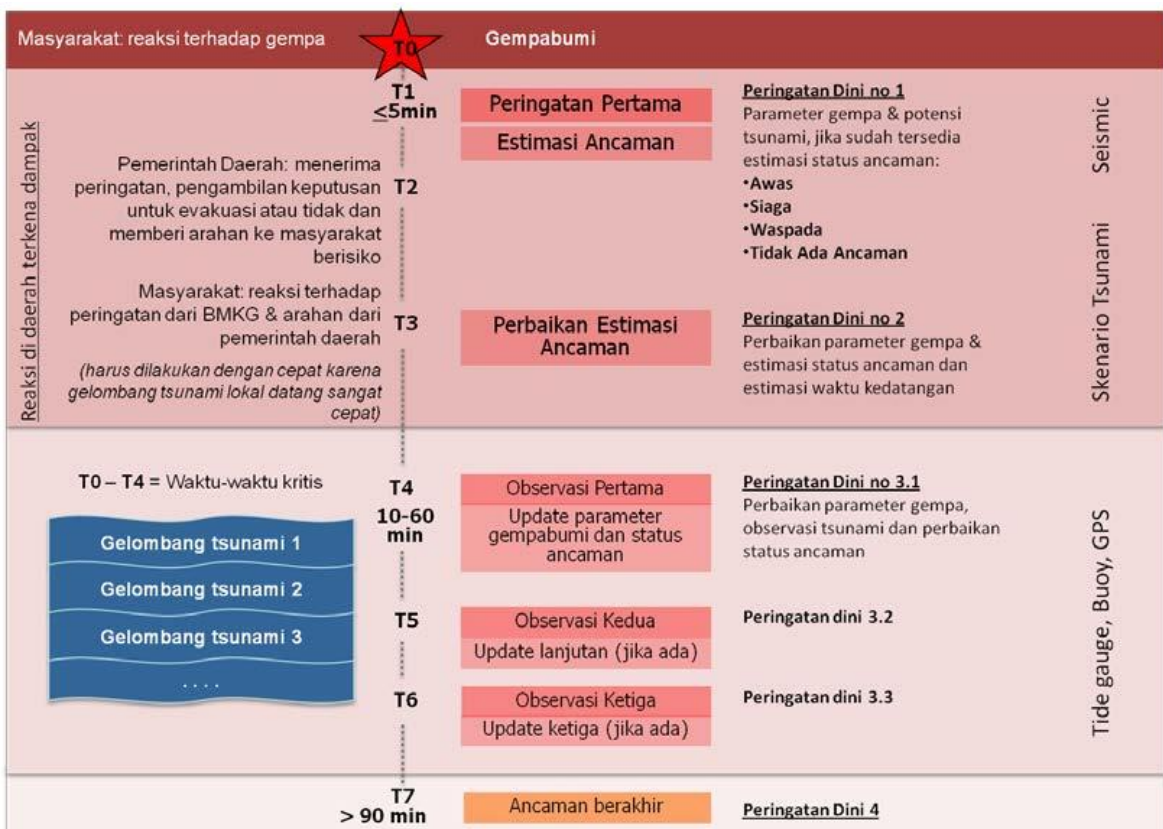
Masyarakat: reaksi terhadap gempa

T0

Gempabumi

Reaksi di daerah terkena dampak

T1
≤5min

Peringatan Pertama

Estimasi Ancaman

Peringatan Dini no 1
Parameter gempa & potensi tsunami, jika sudah tersedia estimasi status ancaman:
•Awas
•Siaga
•Waspada
•Tidak Ada Ancaman

Seismic

Pemerintah Daerah: menerima peringatan, pengambilan keputusan untuk evakuasi atau tidak dan memberi arahan ke masyarakat berisiko

T2

Masyarakat: reaksi terhadap peringatan dari BMKG & arahan dari pemerintah daerah

T3

Perbaikan Estimasi Ancaman

Peringatan Dini no 2
Perbaikan parameter gempa & estimasi status ancaman dan estimasi waktu kedatangan

Skenario Tsunami

(harus dilakukan dengan cepat karena gelombang tsunami lokal datang sangat cepat)

T0 – T4 = Waktu-waktu kritis

Gelombang tsunami 1

Gelombang tsunami 2

Gelombang tsunami 3

....

T4
10-60 min

Observasi Pertama

Update parameter gempabumi dan status ancaman

Peringatan Dini no 3.1
Perbaikan parameter gempa, observasi tsunami dan perbaikan status ancaman

T5

Observasi Kedua

Update lanjutan (jika ada)

Peringatan dini 3.2

T6

Observasi Ketiga

Update ketiga (jika ada)

Peringatan dini 3.3

Tide gauge, Buoy, GPS

T7
> 90 min

Ancaman berakhir

Peringatan Dini 4